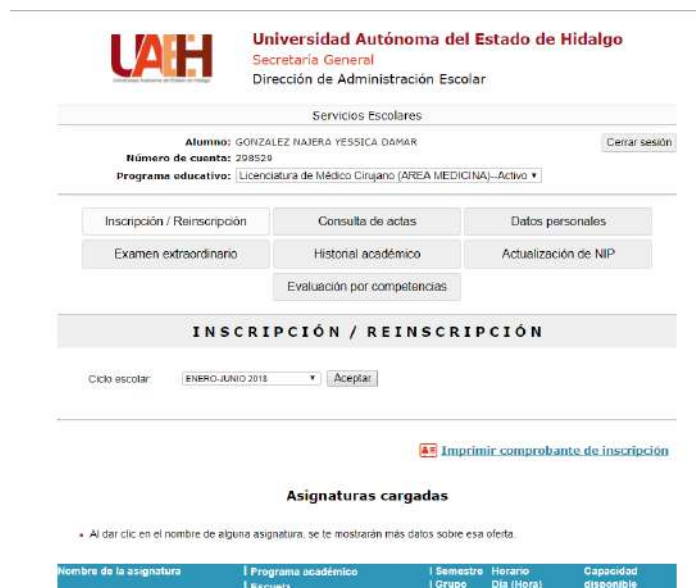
UAEH

Universidad Autónoma del Estado de Hidalgo
Secretaría General
Dirección de Administración Escolar

Servicios Escolares

Alumno: GONZALEZ NAJERA YESSICA DAMAR
Número de cuenta: 298529
Programa educativo: Licenciatura de Médico Cirujano (AREA MEDICINA)--Activo

Cerrar sesión

Inscripción / Reinscripción
Consulta de actas
Datos personales
Examen extraordinario
Historial académico
Actualización de NIP
Evaluación por competencias

INSCRIPCIÓN / REINSCRIPCIÓN

Ciclo escolar: ENERO-JUNIO 2018 Aceptar

Imprimir comprobante de inscripción

Asignaturas cargadas

• Al dar clic en el nombre de alguna asignatura, se te mostrarán más datos sobre esa oferta.

| Nombre de la asignatura | Programa académico Escuela | Semestre Grupo | Horario Día (Hora) | Capacidad disponible |
|---|---|---|---|---|